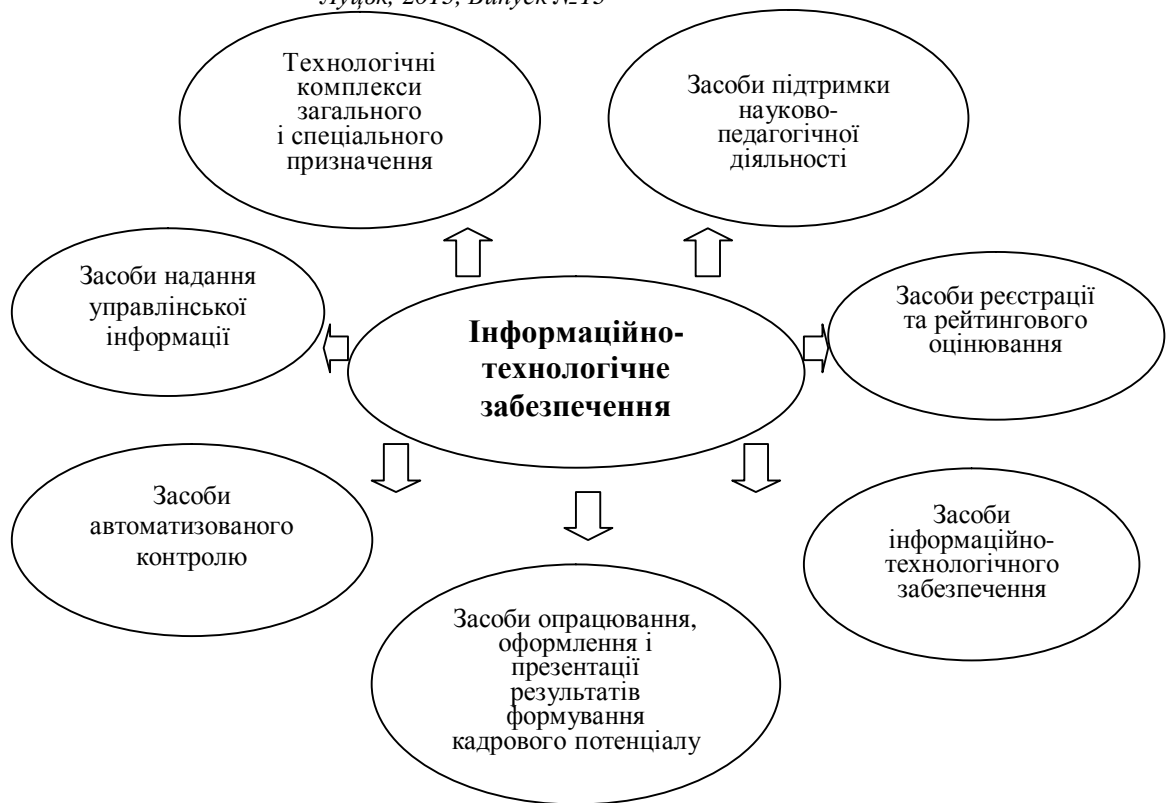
Луцьк, 2013, Випуск №13

Технологічні комплекси загального і спеціального призначення

Засоби підтримки науково-педагогічної діяльності

Засоби надання управлінської інформації

Інформаційно-технологічне забезпечення

Засоби реєстрації та рейтингового оцінювання

Засоби автоматизованого контролю

Засоби інформаційно-технологічного забезпечення

Засоби опрацювання, оформлення і презентації результатів формування кадрового потенціалу